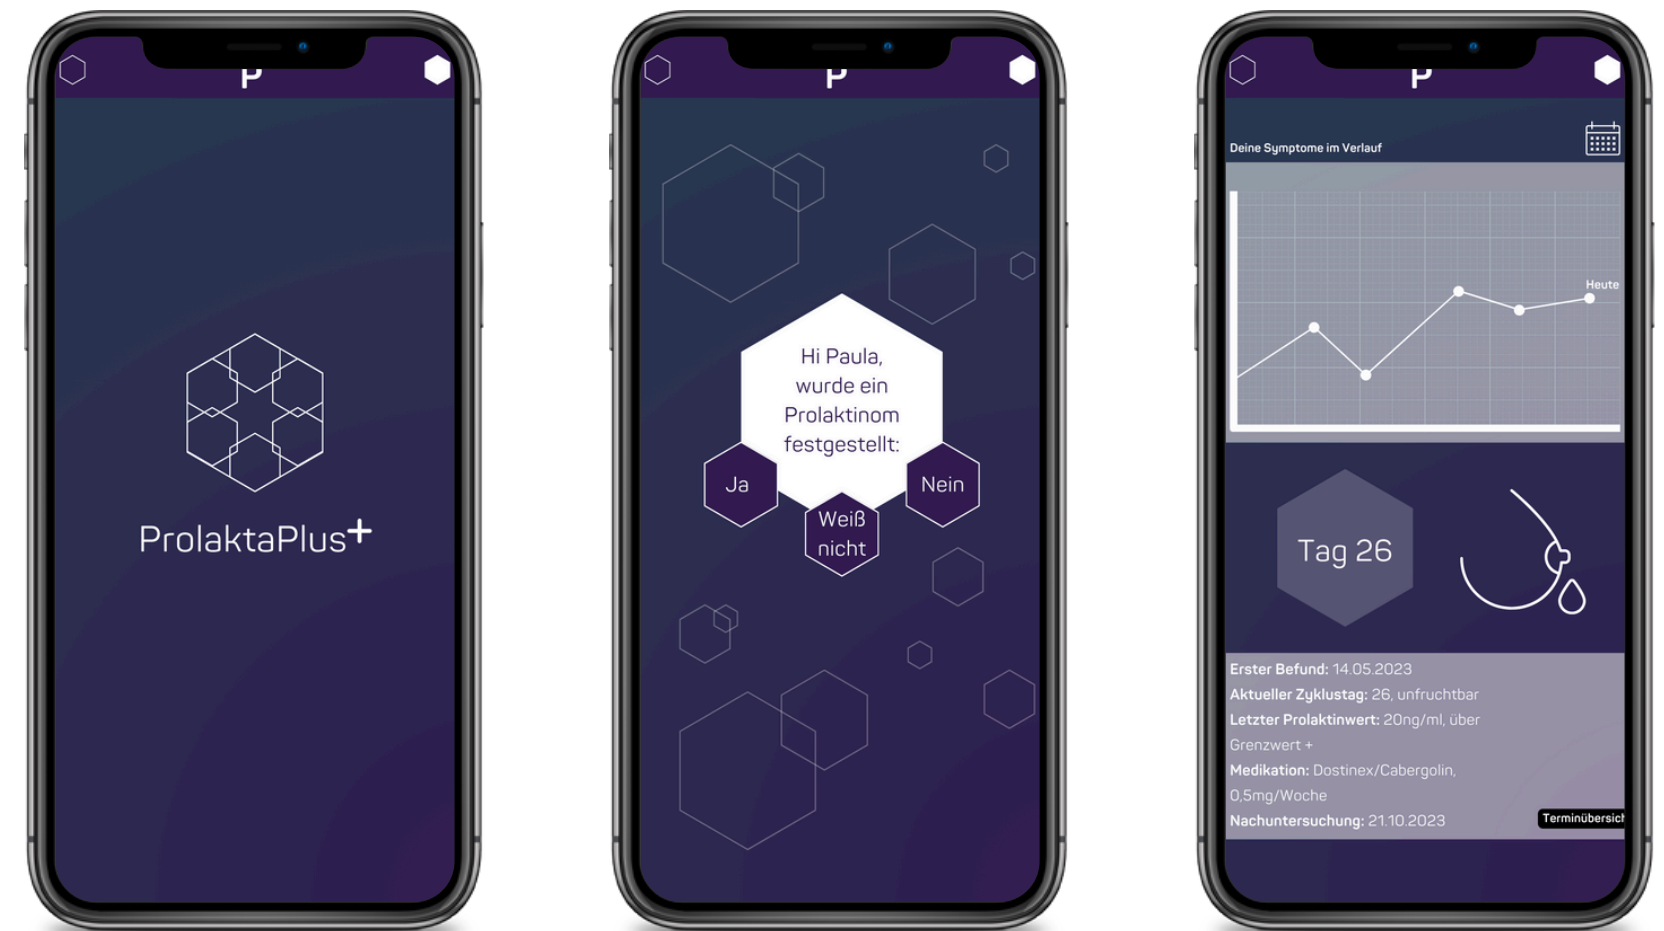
P

ProlaktaPlus+

P

Hi Paula, wurde ein Prolaktinom festgestellt:

Ja

Weiß nicht

Nein

P

Deine Symptome im Verlauf

Heute

Tag 26

**Erster Befund:** 14.05.2023
**Aktueller Zyklustag:** 26, unfruchtbar
**Letzter Prolaktinwert:** 20ng/ml, über Grenzwert +
**Medikation:** Dostinex/Cabergolin, 0,5mg/Woche
**Nachuntersuchung:** 21.10.2023

Terminübersic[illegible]